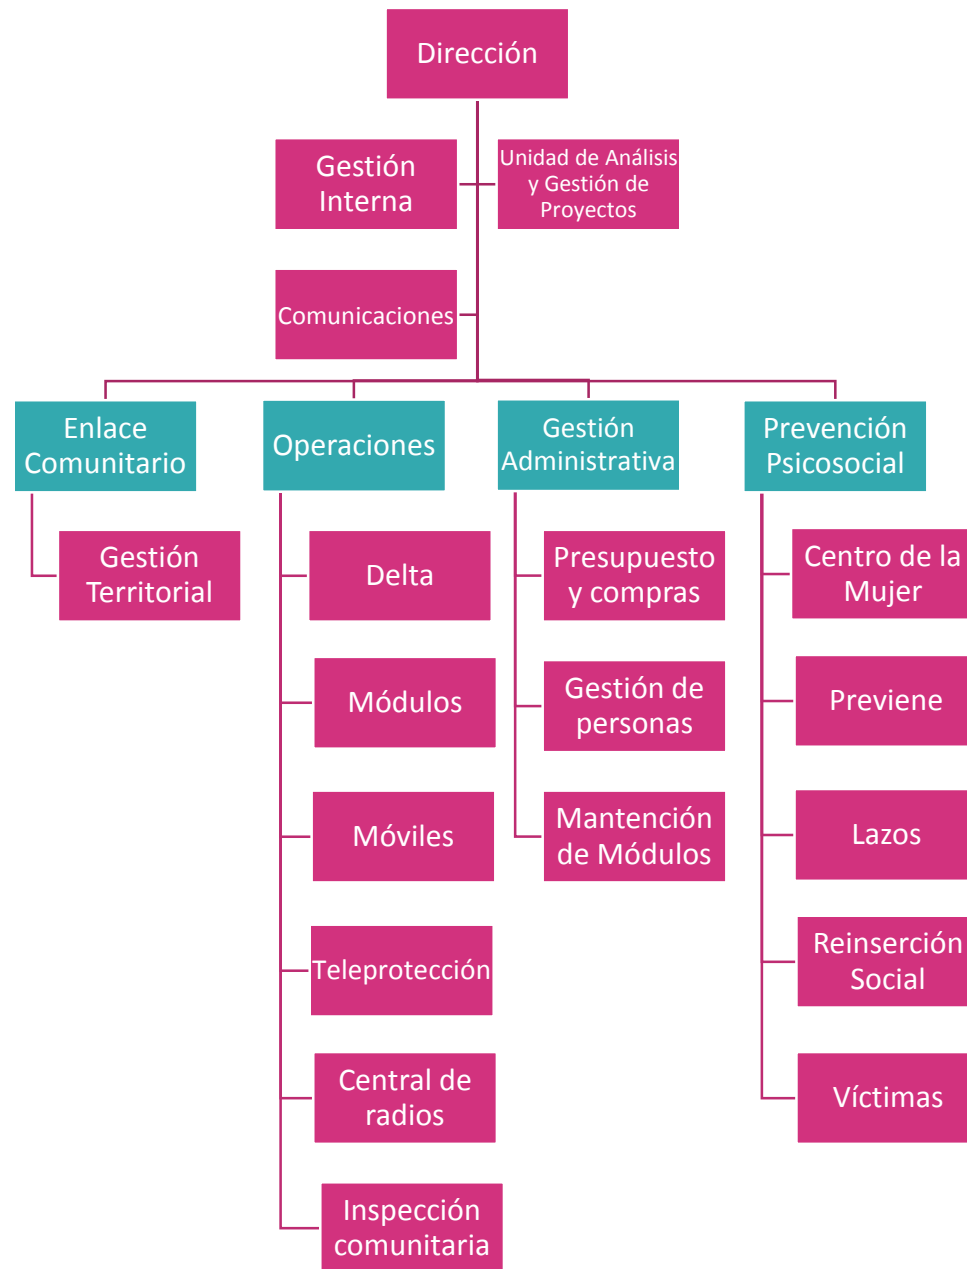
Dirección

Gestión Interna

Unidad de Análisis y Gestión de Proyectos

Comunicaciones

Enlace Comunitario

Gestión Territorial

Operaciones

Delta

Módulos

Móviles

Teleprotección

Central de radios

Inspección comunitaria

Gestión Administrativa

Presupuesto y compras

Gestión de personas

Mantención de Módulos

Prevención Psicosocial

Centro de la Mujer

Previene

Lazos

Reinserción Social

Víctimas